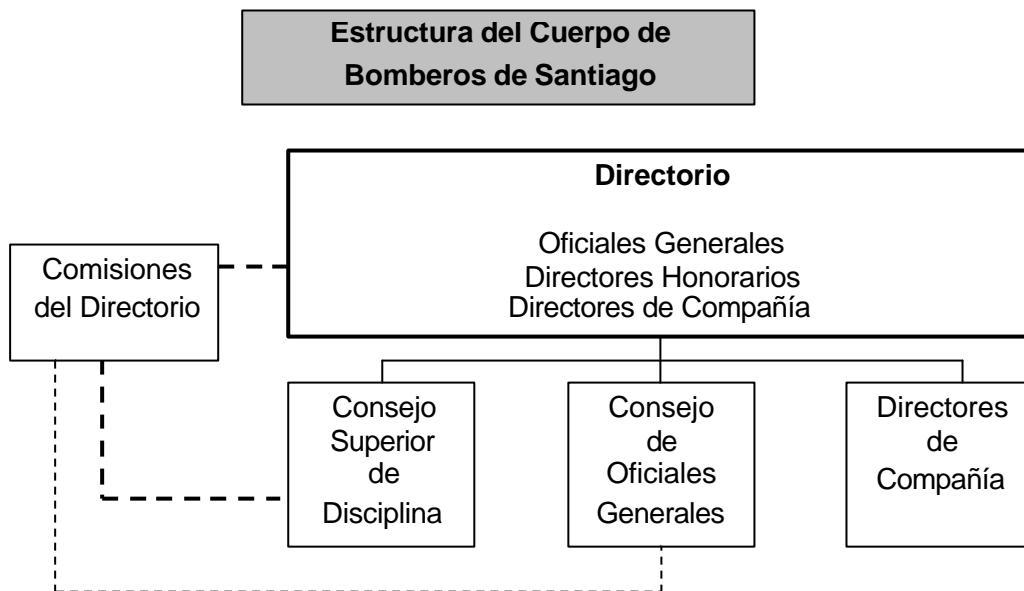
Estructura del Cuerpo de Bomberos de Santiago

Directorio

Oficiales Generales
Directores Honorarios
Directores de Compañía

Comisiones del Directorio

Consejo Superior de Disciplina

Consejo de Oficiales Generales

Directores de Compañía